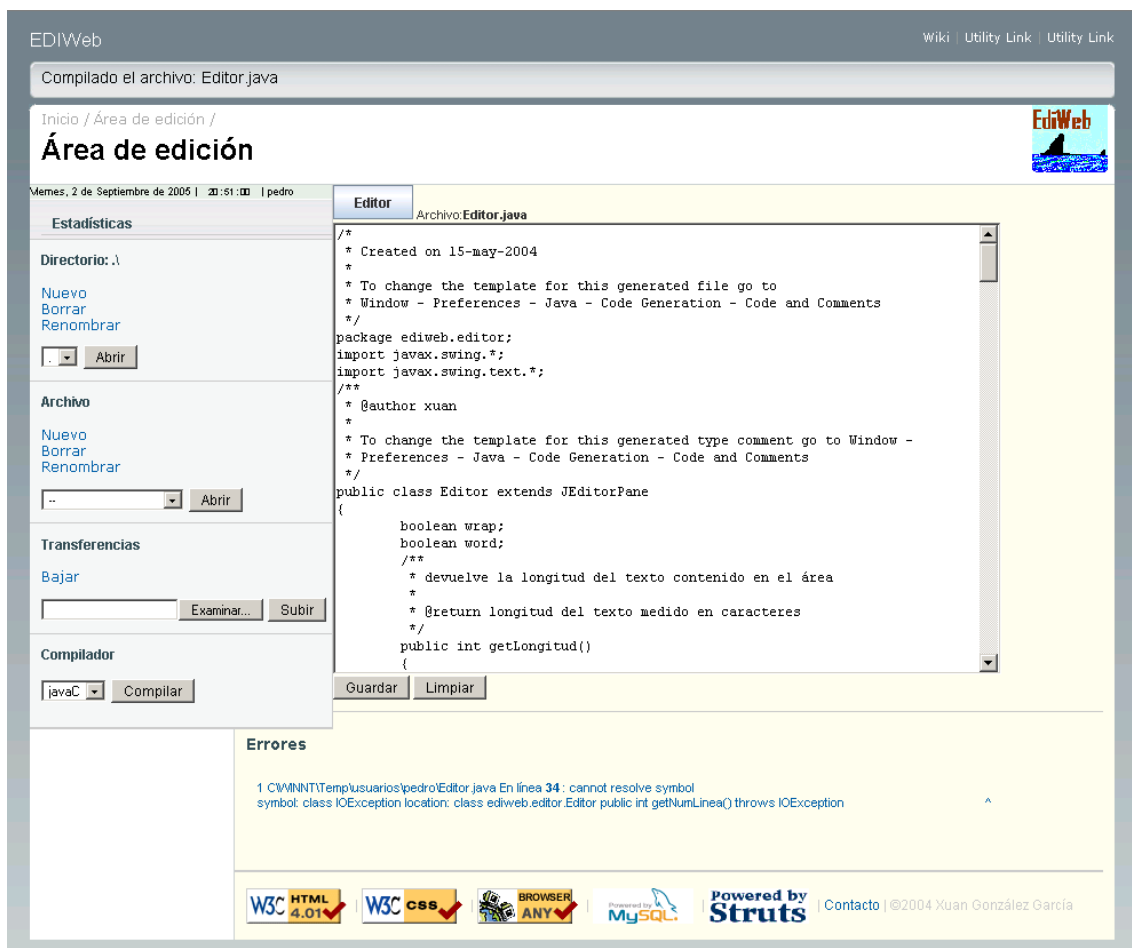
EDIWeb

Wiki | Utility Link | Utility Link

Compilado el archivo: Editor.java

Inicio / Área de edición /

Área de edición

EdiWeb

Viernes, 2 de Septiembre de 2005 | 20:51:00 | pedro

Estadísticas

Directorio: .\

Nuevo
Borrar
Renombrar

. Abrir

Archivo

Nuevo
Borrar
Renombrar

-- Abrir

Transferencias

Bajar

Examinar... Subir

Compilador

javaC Compilar

Editor

Archivo:Editor.java

/*
 * Created on 15-may-2004
 *
 * To change the template for this generated file go to
 * Window - Preferences - Java - Code Generation - Code and Comments
 */
package ediweb.editor;
import javax.swing.*;
import javax.swing.text.*;
/**
 * @author xuan
 *
 * To change the template for this generated type comment go to Window -
 * Preferences - Java - Code Generation - Code and Comments
 */
public class Editor extends JEditorPane
{
	boolean wrap;
	boolean word;
	/**
	 * devuelve la longitud del texto contenido en el área
	 *
	 * @return longitud del texto medido en caracteres
	 */
	public int getLongitud()
	{

Guardar Limpiar

Errores

1 C:\WINNT\Temp\usuarios\pedro\Editor.java En línea 34 : cannot resolve symbol
symbol: class IOException location: class ediweb.editor.Editor public int getNumLinea() throws IOException

^

W3C HTML 4.01 | W3C CSS | BROWSER ANY | Powered by MySQL | Powered by Struts | Contacto | ©2004 Xuan González García